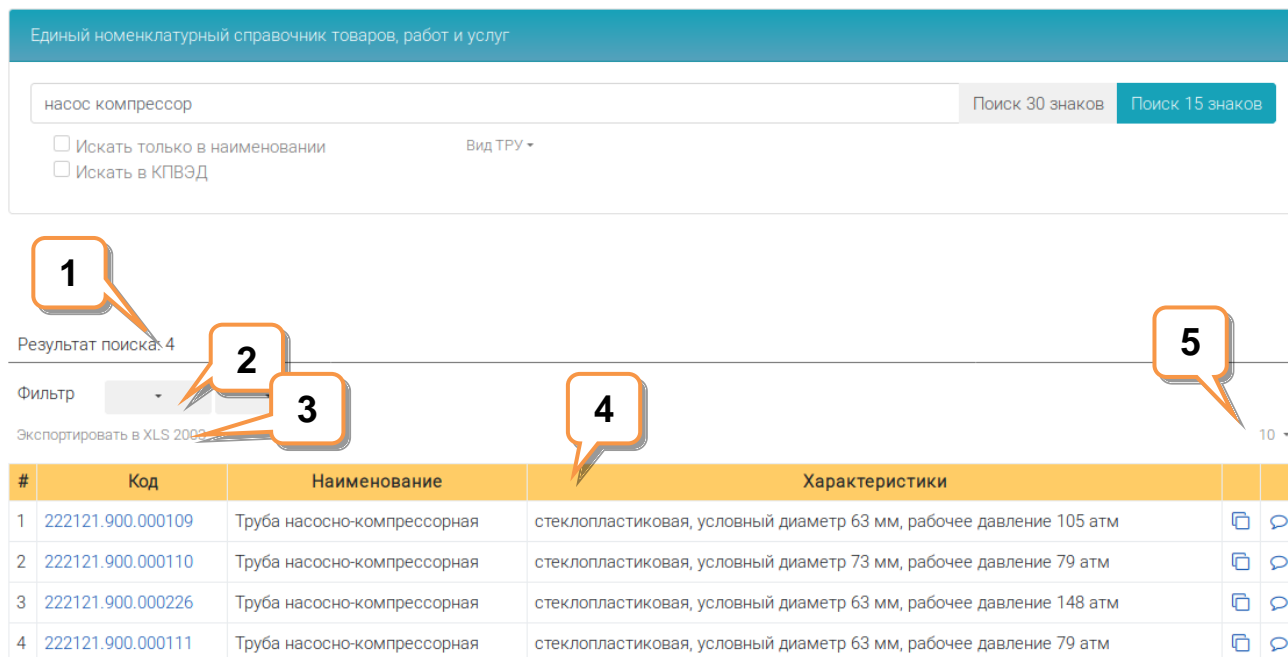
Единый номенклатурный справочник товаров, работ и услуг

насос компрессор

Поиск 30 знаков

Поиск 15 знаков

Искать только в наименовании

Искать в КПВЭД

Вид ТРУ

1

Результат поиска: 4

2

5

Фильтр

3

4

Экспортировать в XLS 2003

10

| # | Код | Наименование | Характеристики | | |
|---|---|---|---|---|---|
| 1 | 222121.900.000109 | Труба насосно-компрессорная | стеклопластиковая, условный диаметр 63 мм, рабочее давление 105 атм | | |
| 2 | 222121.900.000110 | Труба насосно-компрессорная | стеклопластиковая, условный диаметр 73 мм, рабочее давление 79 атм | | |
| 3 | 222121.900.000226 | Труба насосно-компрессорная | стеклопластиковая, условный диаметр 63 мм, рабочее давление 148 атм | | |
| 4 | 222121.900.000111 | Труба насосно-компрессорная | стеклопластиковая, условный диаметр 63 мм, рабочее давление 79 атм | | |